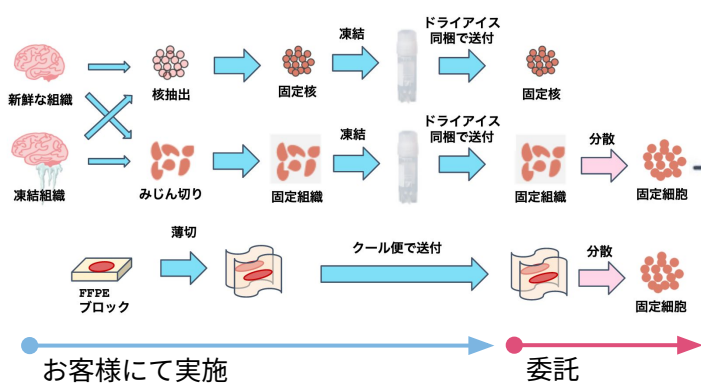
新鮮な組織

核抽出

固定核

凍結

ドライアイス
同梱で送付

固定核

凍結組織

みじん切り

固定組織

凍結

ドライアイス
同梱で送付

固定組織

分散

固定細胞

薄切

FFPE
ブロック

クール便で送付

分散

固定細胞

お客様にて実施

委託